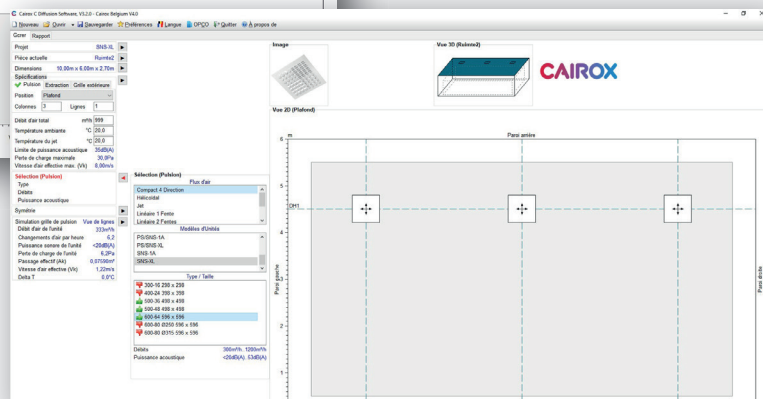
Cairox C Diffusion Software, V3.2.0 - Cairox Belgium V4.0

Nouveau Ouvrir Sauvegarder Préférences Langue DPCO Quitter A propos de

Gérer Rapport

| | |
|---|---|
| Projet | SNS-XL |
| Pièce actuelle | Ruimte2 |
| Dimensions | 10,00m x 6,00m x 2,70m |

Spécifications
Pulsion Extraction Grille extérieure
Position Plafond
Colonnes 3 Lignes 1

| | | |
|---|---|---|
| Débit d'air total | m³/h | 999 |
| Température ambiante | °C | 20,0 |
| Température du jet | °C | 20,0 |
| Limite de puissance acoustique | | 35dB(A) |
| Perte de charge maximale | | 30,0Pa |
| Vitesse d'air effective max. (Vh) | | 0,00m/s |

Sélection (Pulsion)
Type
Débits
Puissance acoustique

Symétrie

| | |
|---|---|
| Simulation grille de pulsion | Vue de lignes |
| Débit d'air de l'unité | 333m³/h |
| Changements d'air par heure | 6,2 |
| Puissance sonore de l'unité | <20dB(A) |
| Perte de charge de l'unité | 6,2Pa |
| Passage effectif (Ak) | 0,07599m² |
| Vitesse d'air effective (Vh) | 1,22m/s |
| Delta T | 0,0°C |

Sélection (Pulsion)
Flux d'air
Compact 4 Direction
Hélicoïdal
Jet
Linéaire 1 Fente
Linéaire 2 Fentes

Modèles d'Unités
PS/SNS-1A
PS/SNS-XL
SNS-1A
SNS-XL

Type / Taille
200-16 298 x 298
400-24 398 x 398
500-36 498 x 498
500-48 498 x 498
600-64 596 x 596
600-80 Ø250 596 x 596
600-80 Ø315 596 x 596

Débits 380m³/h. 1280m³/h
Puissance acoustique <20dB(A). 53dB(A)

Image

Vue 3D (Ruimte2)

CAIROX

Vue 2D (Plafond)

m

Paroi arrière

6
5
4
3
2
1

OH1

Paroi gauche

Paroi droite